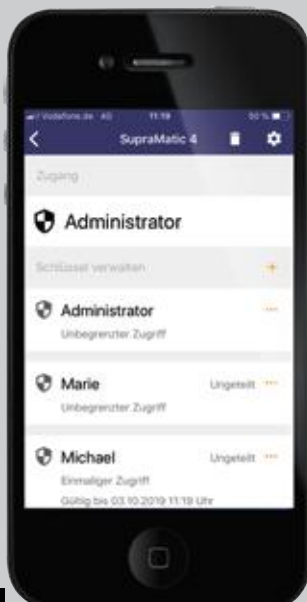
Vodafone.de 4G 11:19 50 %

SupraMatic 4

Zugang

Administrator

Schlüssel verwalten +

Administrator
Unbegrenzter Zugriff

Marie Ungeteilt
Unbegrenzter Zugriff

Michael Ungeteilt
Einmaliger Zugriff
Gültig bis 03.10.2019 11:19 Uhr